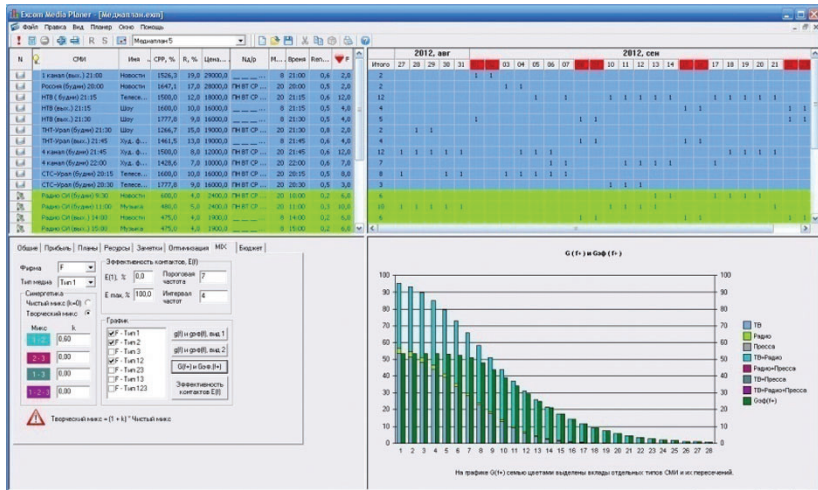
Excom Media Planer - [Медиаплан.exm]

Файл Правка Вид Планер Окно Помощь

R S Медиаплан5

| N | СМИ | Имя | CPP, % | R, % | Цена... | Nд/р | M... | Время | Rел... | |
|---|---|---|---|---|---|---|---|---|---|---|
| | 1 канал (будни) 21:00 | Новости | 1526,3 | 19,0 | 29000,0 | ПН ВТ СР | 8 | 21:00 | 0,6 | 2,8 |
| | Россия (будни) 20:00 | Новости | 1647,1 | 17,0 | 28000,0 | ПН ВТ СР | 8 | 20:00 | 0,5 | 2,8 |
| | НТВ (будни) 21:15 | Телесе... | 1500,0 | 12,0 | 18000,0 | ПН ВТ СР | 20 | 21:15 | 0,6 | 12,0 |
| | НТВ (вых.) 21:00 | Шоу | 1600,0 | 10,0 | 16000,0 | | 8 | 21:15 | 0,5 | 4,0 |
| | НТВ (вых.) 21:30 | Шоу | 1777,8 | 9,0 | 16000,0 | | 8 | 21:30 | 0,5 | 4,0 |
| | ТНТ-Урал (будни) 21:30 | Шоу | 1266,7 | 15,0 | 19000,0 | ПН ВТ СР | 8 | 21:30 | 0,5 | 2,8 |
| | ТНТ-Урал (вых.) 21:45 | Худ. ф... | 1461,5 | 13,0 | 19000,0 | | 8 | 21:45 | 0,6 | 4,0 |
| | 4 канал (будни) 21:45 | Новости | 1500,0 | 8,0 | 12000,0 | ПН ВТ СР | 20 | 21:45 | 0,6 | 12,0 |
| | 4 канал (будни) 22:00 | Худ. ф... | 1428,6 | 7,0 | 10000,0 | ПН ВТ СР | 20 | 22:00 | 0,6 | 7,0 |
| | СТС-Урал (будни) 20:15 | Телесе... | 1600,0 | 10,0 | 16000,0 | ПН ВТ СР | 20 | 20:15 | 0,5 | 8,0 |
| | СТС-Урал (будни) 20:30 | Телесе... | 1777,8 | 9,0 | 16000,0 | ПН ВТ СР | 20 | 20:30 | 0,5 | 3,0 |
| | Радио СИ (будни) 9:30 | Новости | 600,0 | 4,0 | 2400,0 | ПН ВТ СР | 20 | 10:00 | 0,2 | 6,0 |
| | Радио СИ (будни) 11:00 | Музыка | 480,0 | 5,0 | 2400,0 | ПН ВТ СР | 20 | 11:00 | 0,3 | 10,0 |
| | Радио СИ (будни) 14:00 | Новости | 475,0 | 4,0 | 1900,0 | ПН ВТ СР | 8 | 14:00 | 0,2 | 6,0 |
| | Радио СИ (будни) 15:00 | Музыка | 475,0 | 4,0 | 1900,0 | ПН ВТ СР | 20 | 15:00 | 0,2 | 6,0 |

2012, авг 27 28 29 30 31 | 2012, сен 03 04 05 06 07 10 11 12 13 14 17 18 19 20 21
Итого 2 2 12 4 4 5 2 4 12 4 8 3 6 10 4 6

Общие Прибыль Планы Ресурсы Заметки Оптимизация MIX Бюджет

Фирма F
Тип медиа Тип 1
Синергетика
Чистый микс (k=0)
Творческий микс
Микс k
1 - 2 0,60
2 - 3 0,00
1 - 3 0,00
1 - 2 - 3 0,00

Эффективность контактов, E(f)
E(1), % 0,0 Пороговая частота 7
E max, % 100,0 Интервал частот 4

График
F - Тип 1
F - Тип 2
F - Тип 3
F - Тип 12
F - Тип 23
F - Тип 13
F - Тип 123
g(f) и gэф(f), вид 1
g(f) и gэф(f), вид 2
G(f+) и Gэф (f+)
Эффективность контактов E(f)

Творческий микс = (1 + k) * Чистый микс

G (f+) и Gэф (f+)

ТВ
Радио
Пресса
ТВ+Радио
Радио+Пресса
ТВ+Пресса
ТВ+Радио+Пресса
Gэф(f+)

100 90 80 70 60 50 40 30 20 10 0
1 2 3 4 5 6 7 8 9 10 11 12 13 14 15 16 17 18 19 20 21 22 23 24 25 26 27 28

На графике G(f+) семью цветами выделены вклады отдельных типов СМИ и их пересечений.